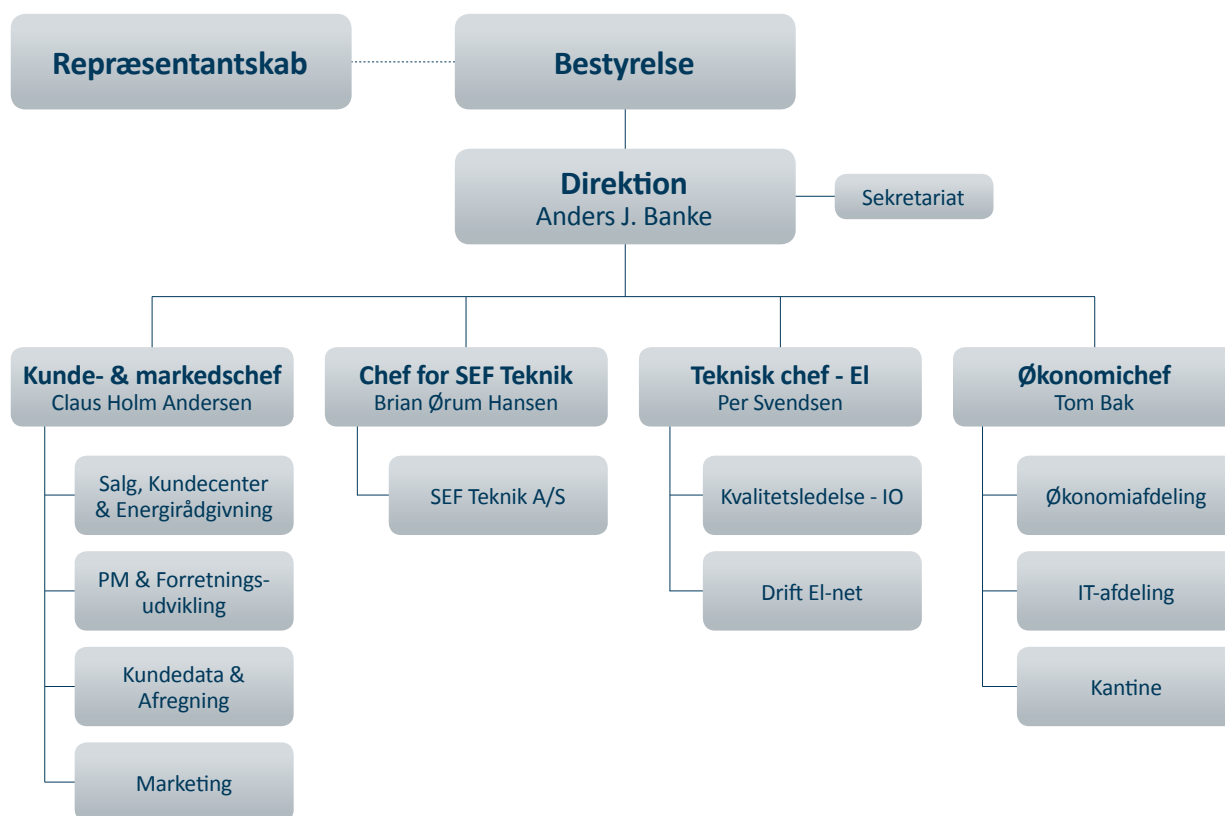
Repræsentantskab

Bestyrelse

Direktion
Anders J. Banke

Sekretariat

Kunde- & markedschef
Claus Holm Andersen

Salg, Kundecenter & Energirådgivning

PM & Forretningsudvikling

Kundedata & Afregning

Marketing

Chef for SEF Teknik
Brian Ørum Hansen

SEF Teknik A/S

Teknisk chef - El
Per Svendsen

Kvalitetsledelse - IO

Drift El-net

Økonomichef
Tom Bak

Økonomiafdeling

IT-afdeling

Kantine